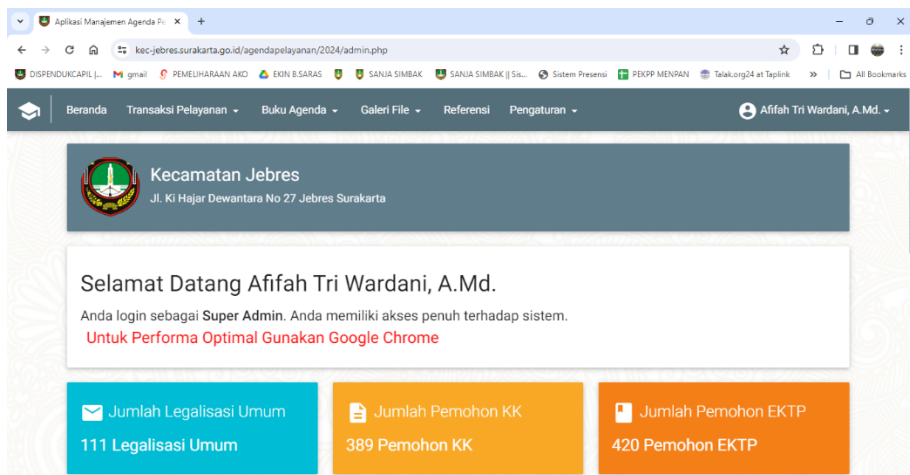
Aplikasi Manajemen Agenda Pe ×
+
kec-jebres.surakarta.go.id/agendapelayanan/2024/admin.php
DISPENDUKCAPIL |... gmail PEMELIHARAAN AKO EKIN B.SARAS SANJA SIMBAK SANJA SIMBAK || Sis... Sistem Presensi PEKPP MENPAN Talak.org24 at Taplink » All Bookmarks

Beranda Transaksi Pelayanan Buku Agenda Galeri File Referensi Pengaturan Afifah Tri Wardani, A.Md.

Kecamatan Jebres
Jl. Ki Hajar Dewantara No 27 Jebres Surakarta

Selamat Datang Afifah Tri Wardani, A.Md.

Anda login sebagai **Super Admin**. Anda memiliki akses penuh terhadap sistem.

Untuk Performa Optimal Gunakan Google Chrome

Jumlah Legalisasi Umum
111 Legalisasi Umum

Jumlah Pemohon KK
389 Pemohon KK

Jumlah Pemohon EKTP
420 Pemohon EKTP